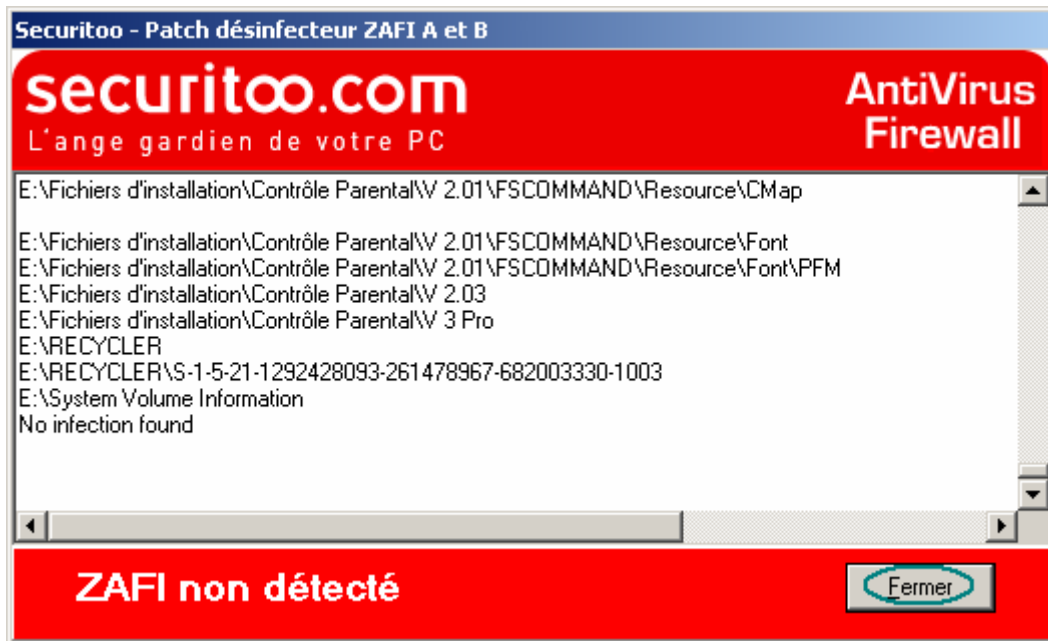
Securitoo - Patch désinfecteur ZAFI A et B

securitoo.com
L'ange gardien de votre PC

AntiVirus
Firewall

E:\Fichiers d'installation\Contrôle Parental\V 2.01\FSCOMMAND\Resource\CMap

E:\Fichiers d'installation\Contrôle Parental\V 2.01\FSCOMMAND\Resource\Font
E:\Fichiers d'installation\Contrôle Parental\V 2.01\FSCOMMAND\Resource\Font\PFM
E:\Fichiers d'installation\Contrôle Parental\V 2.03
E:\Fichiers d'installation\Contrôle Parental\V 3 Pro
E:\RECYCLER
E:\RECYCLER\S-1-5-21-1292428093-261478967-682003330-1003
E:\System Volume Information
No infection found

ZAFI non détecté

Fermer